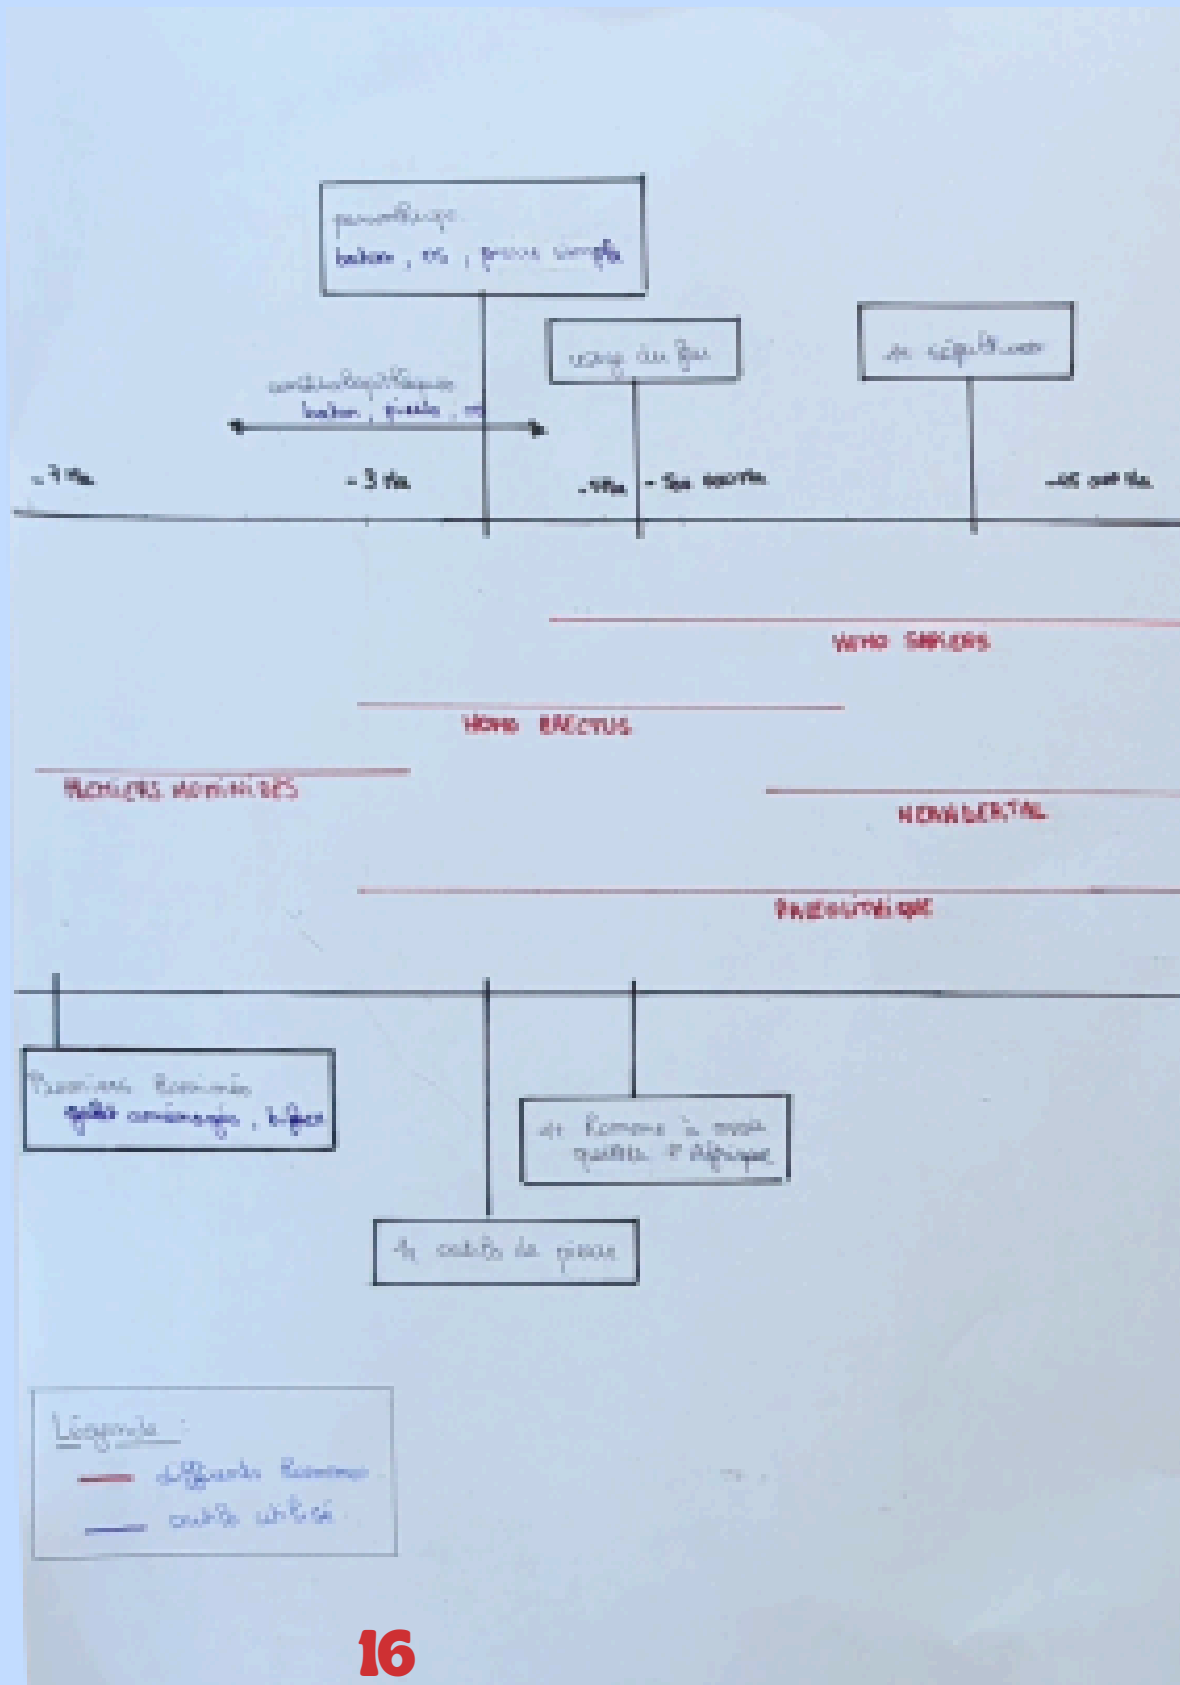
paléolithique
bâton, os, pierre simple

usage du feu

les sépultures

australopithèques
bâton, pierre, os

- 7 Ma

- 3 Ma

- 1 Ma

- 500 000 ans

- 45 000 ans

HOMO SAPIENS

HOMO ERECTUS

PREMIERS HOMINIDÉS

NEANDERTAL

PALÉOLITHIQUE

Premiers hominidés
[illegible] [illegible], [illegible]

les Hommes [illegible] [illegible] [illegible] l'Afrique

les outils de pierre

Légende :
différents hommes
outils utilisés

16